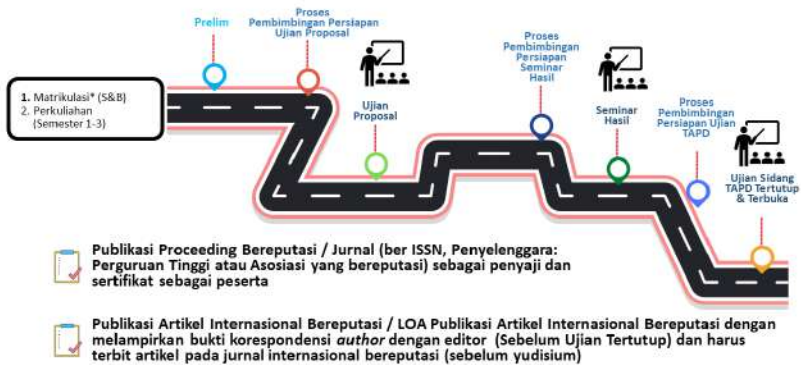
1. Matrikulasi* (S&B)
2. Perkuliahan (Semester 1-3)

Prelim

Proses Pembimbingan Persiapan Ujian Proposal

Ujian Proposal

Proses Pembimbingan Persiapan Seminar Hasil

Seminar Hasil

Proses Pembimbingan Persiapan Ujian TAPD

Ujian Sidang TAPD Tertutup & Terbuka

Publikasi Proceeding Bereputasi / Jurnal (ber ISSN, Penyelenggara: Perguruan Tinggi atau Asosiasi yang bereputasi) sebagai penyaji dan sertifikat sebagai peserta

Publikasi Artikel Internasional Bereputasi / LOA Publikasi Artikel Internasional Bereputasi dengan melampirkan bukti korespondensi *author* dengan editor (Sebelum Ujian Tertutup) dan harus terbit artikel pada jurnal internasional bereputasi (sebelum yudisium)